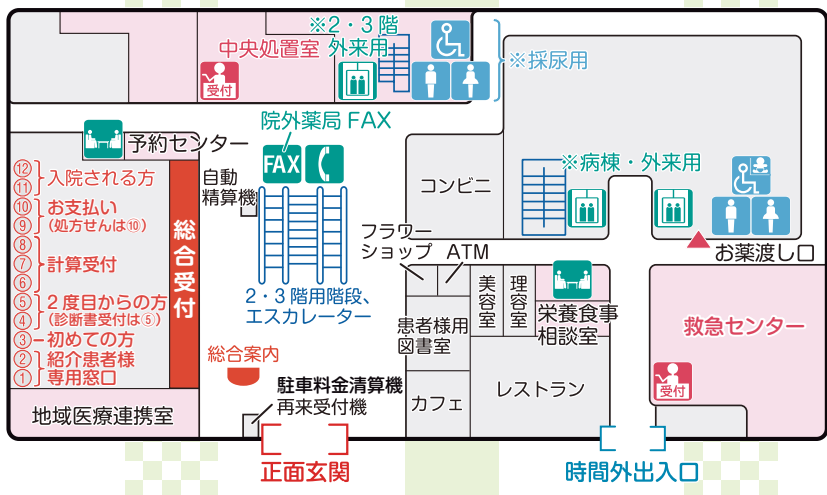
※2・3階外来用

中央処置室

受付

※採尿用

予約センター

院外薬局 FAX

FAX

自動精算機

コンビニ

※病棟・外来用

お薬渡し口

⑫⑪ 入院される方

⑩⑨ お支払い（処方せんは⑩）

⑧⑦⑥ 計算受付

⑤④ 2度目からの方（診断書受付は⑤）

③ 初めての方

②① 紹介患者様専用窓口

総合受付

フラワーショップ

ATM

2・3階用階段、エスカレーター

美容室

理容室

栄養食事相談室

救急センター

患者様用図書室

総合案内

受付

駐車料金清算機

再来受付機

カフェ

レストラン

地域医療連携室

正面玄関

時間外出入口